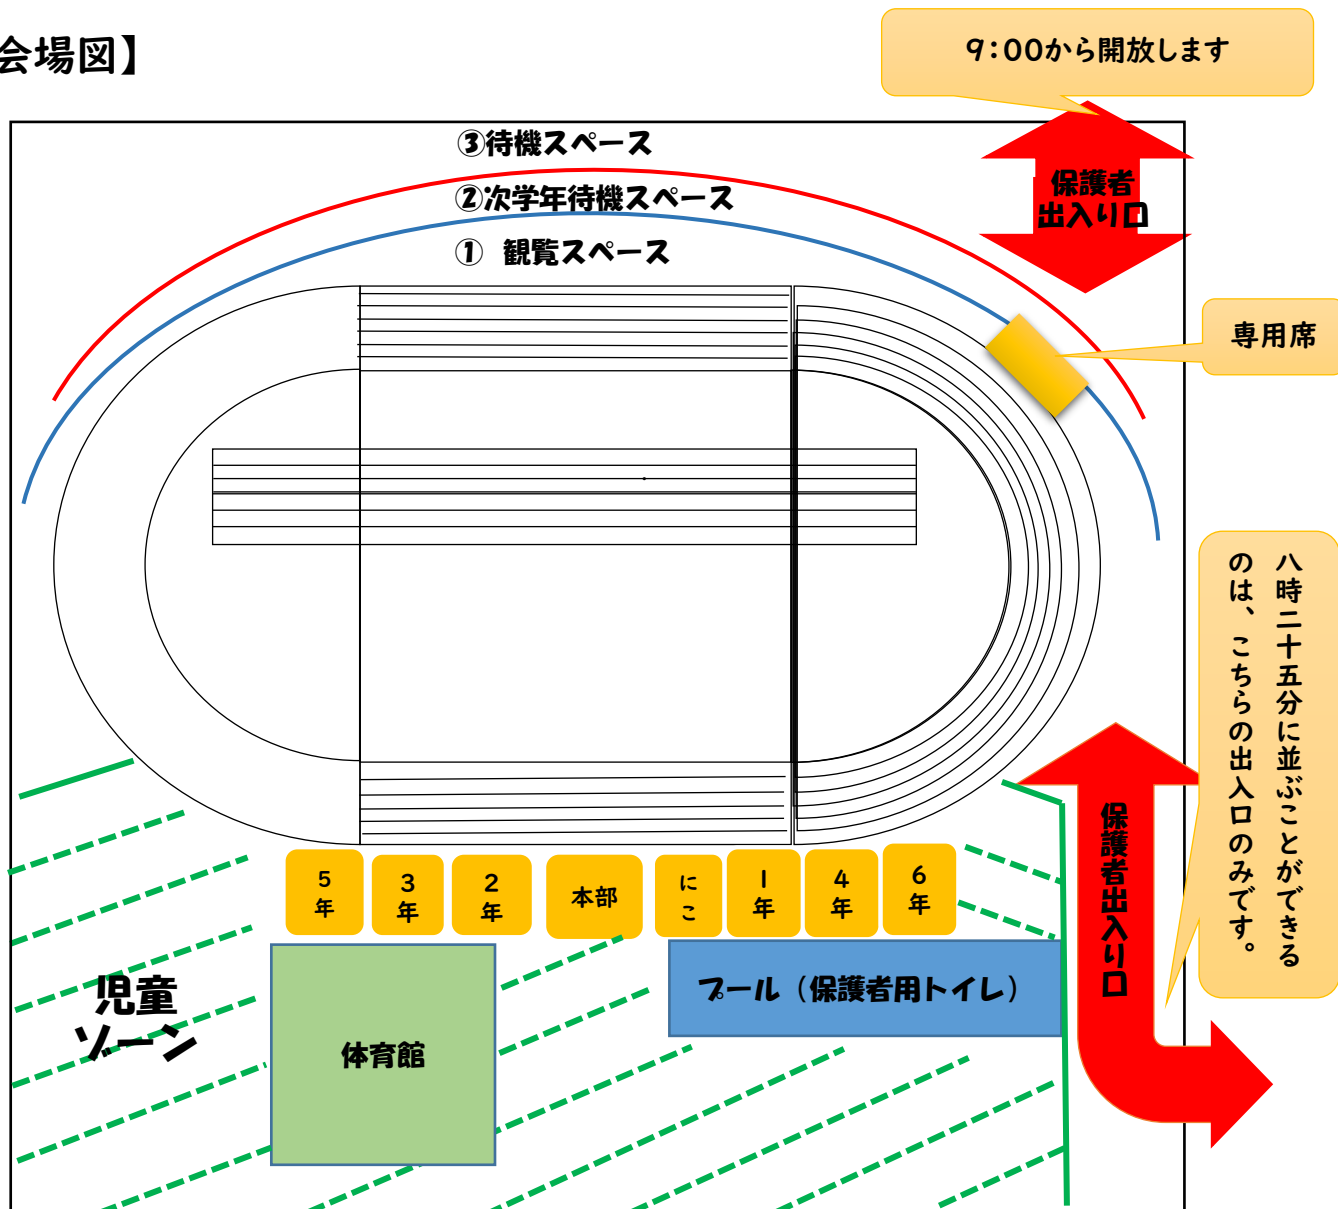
会場図】

9:00から開放します

③待機スペース
②次学年待機スペース
① 観覧スペース

保護者
出入り口

専用席

八時二十五分に並ぶことができるのは、こちらの出入口のみです。

保護者出入り口

5年
3年
2年
本部
にこ
1年
4年
6年

児童ゾーン

体育館

プール（保護者用トイレ）